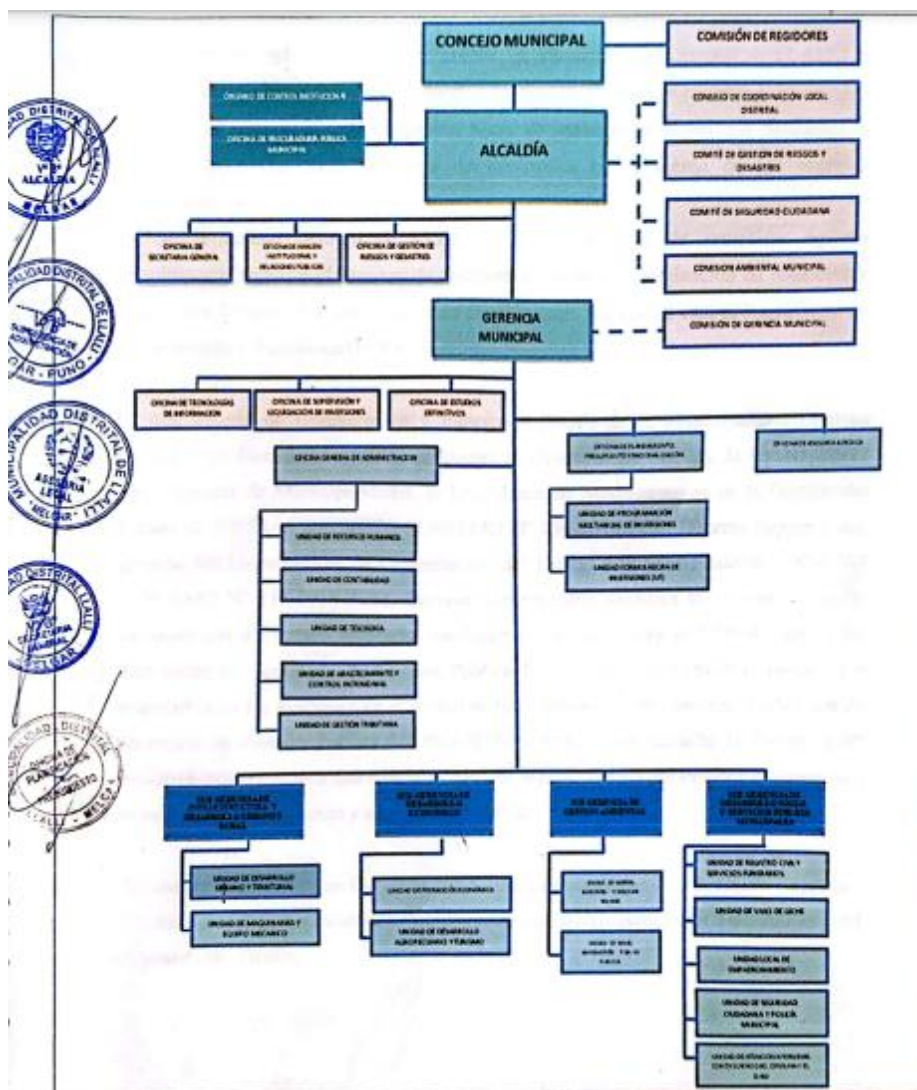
CONCEJO MUNICIPAL

COMISIÓN DE REGIDORES

ÓRGANO DE CONTROL INSTITUCIONAL

OFICINA DE PROCURADURÍA PÚBLICA MUNICIPAL

ALCALDÍA

CONSEJO DE COORDINACIÓN LOCAL DISTRITAL

COMITÉ DE GESTIÓN DE RIESGOS Y DESASTRES

COMITÉ DE SEGURIDAD CIUDADANA

COMISIÓN AMBIENTAL MUNICIPAL

OFICINA DE SECRETARIA GENERAL

OFICINA DE IMAGEN INSTITUCIONAL Y RELACIONES PÚBLICAS

OFICINA DE GESTIÓN DE RIESGOS Y DESASTRES

GERENCIA MUNICIPAL

COMISIÓN DE GERENCIA MUNICIPAL

OFICINA DE TECNOLOGÍAS DE INFORMACIÓN

OFICINA DE SUPERVISIÓN Y LIQUIDACIÓN DE INVERSIONES

OFICINA DE ESTUDIOS DEFINITIVOS

OFICINA GENERAL DE ADMINISTRACIÓN

OFICINA DE PLANEAMIENTO, PRESUPUESTO Y RACIONALIZACIÓN

OFICINA DE ASESORÍA JURÍDICA

UNIDAD DE RECURSOS HUMANOS

UNIDAD DE CONTABILIDAD

UNIDAD DE TESORERÍA

UNIDAD DE ABASTECIMIENTO Y CONTROL PATRIMONIAL

UNIDAD DE GESTIÓN TRIBUTARIA

UNIDAD DE PROGRAMACIÓN MULTIANUAL DE INVERSIONES

UNIDAD FORMULADORA DE INVERSIONES (UF)

SUB GERENCIA DE INFRAESTRUCTURA Y DESARROLLO URBANO Y RURAL

UNIDAD DE DESARROLLO URBANO Y TERRITORIAL

UNIDAD DE MAQUINARIAS Y EQUIPO MECÁNICO

SUB GERENCIA DE DESARROLLO ECONÓMICO

UNIDAD DE PROMOCIÓN ECONÓMICA

UNIDAD DE DESARROLLO AGROPECUARIO Y TURISMO

SUB GERENCIA DE GESTIÓN AMBIENTAL

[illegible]

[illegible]

SUB GERENCIA DE DESARROLLO SOCIAL Y SERVICIOS PÚBLICOS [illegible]

UNIDAD DE REGISTRO CIVIL Y SERVICIOS FUNERARIOS

UNIDAD DE VASO DE LECHE

UNIDAD LOCAL DE EMPADRONAMIENTO

UNIDAD DE SEGURIDAD CIUDADANA Y POLICÍA MUNICIPAL

UNIDAD DE ATENCIÓN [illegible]

MUNICIPALIDAD DISTRITAL DE LLALLI ALCALDÍA MELGAR

MUNICIPALIDAD DISTRITAL DE LLALLI SUB GERENCIA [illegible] MELGAR - PUNO

MUNICIPALIDAD DISTRITAL DE LLALLI ASESORÍA LEGAL MELGAR

MUNICIPALIDAD DISTRITAL LLALLI SECRETARÍA GENERAL MELGAR

MUNICIPALIDAD DISTRITAL LLALLI OFICINA DE PLANIFICACIÓN Y PRESUPUESTO MELGAR